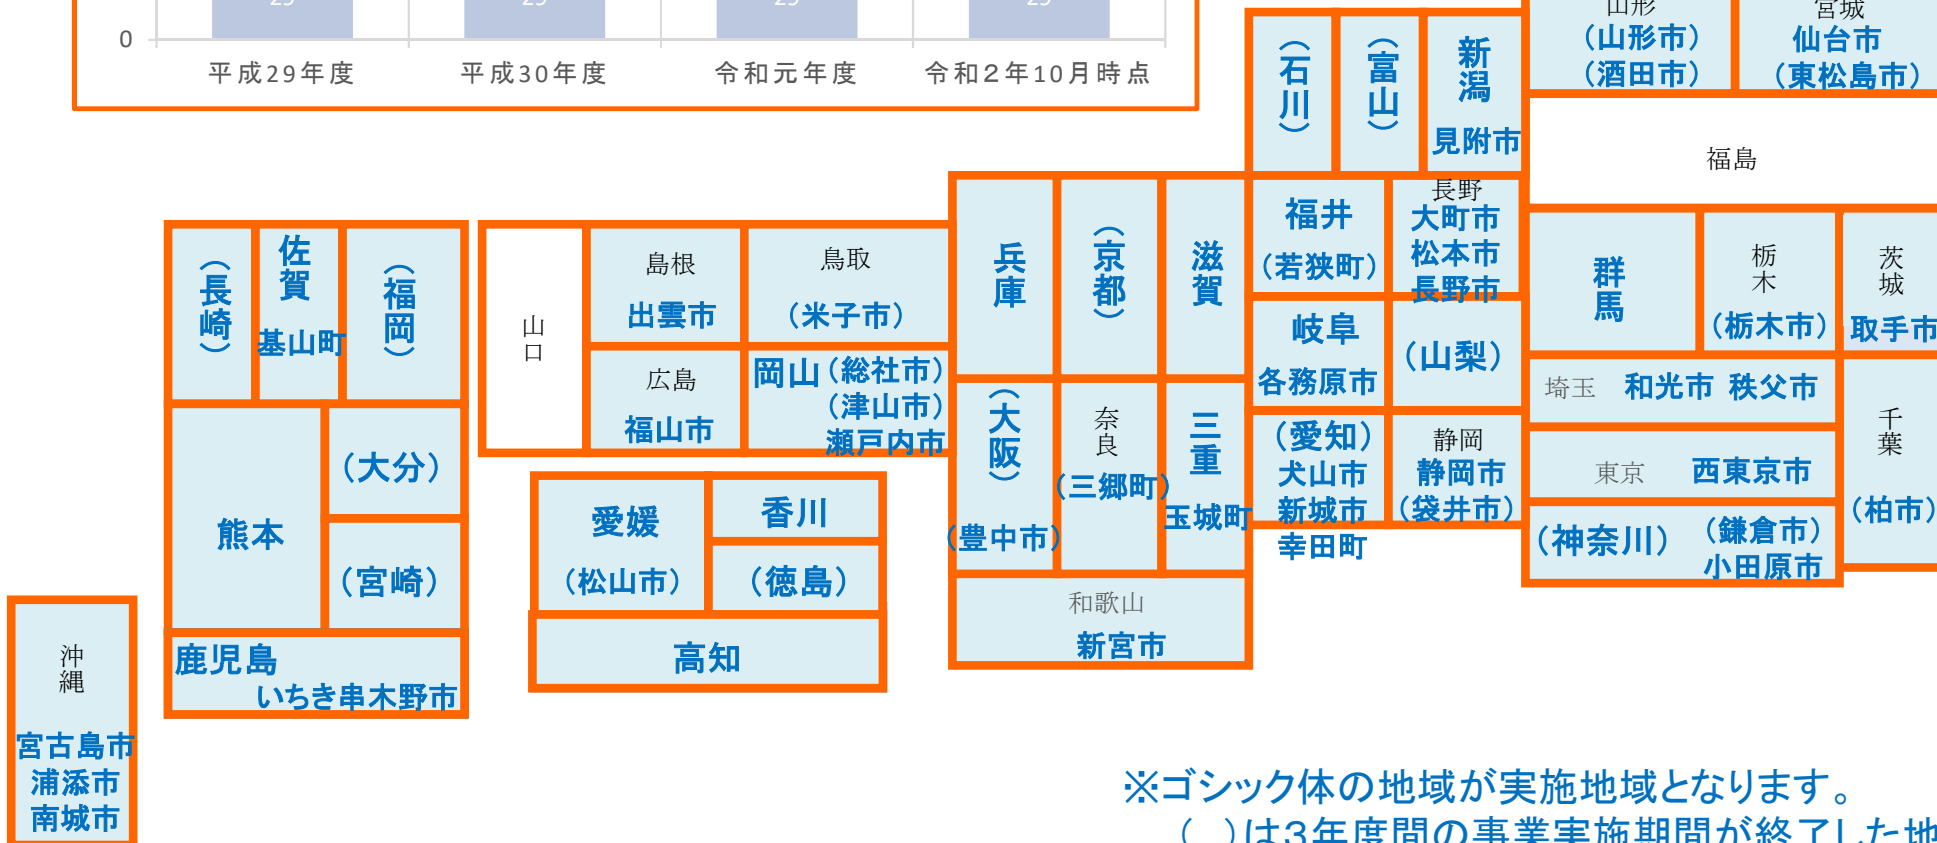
0

平成29年度 平成30年度 令和元年度 令和2年10月時点

(石川)

(富山)

新潟
見附市

山形
(山形市)
(酒田市)

宮城
仙台市
(東松島市)

福島

(長崎)

佐賀
基山町

(福岡)

山口

島根
出雲市

鳥取
(米子市)

兵庫

(京都)

滋賀

福井
(若狭町)

長野
大町市
松本市
長野市

群馬

栃木
(栃木市)

茨城
取手市

熊本

(大分)

(宮崎)

広島
福山市

岡山(総社市)
(津山市)
瀬戸内市

(大阪)
(豊中市)

奈良
(三郷町)

三重
玉城町

岐阜
各務原市

(山梨)

埼玉 和光市 秩父市

千葉
(柏市)

東京 西東京市

(愛知)
犬山市
新城市
幸田町

静岡
静岡市
(袋井市)

(神奈川)

(鎌倉市)
小田原市

鹿児島
いちき串木野市

愛媛
(松山市)

香川

(徳島)

高知

和歌山
新宮市

沖縄
宮古島市
浦添市
南城市

※ゴシック体の地域が実施地域となります。
( )は3年度間の事業実施期間が終了した地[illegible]